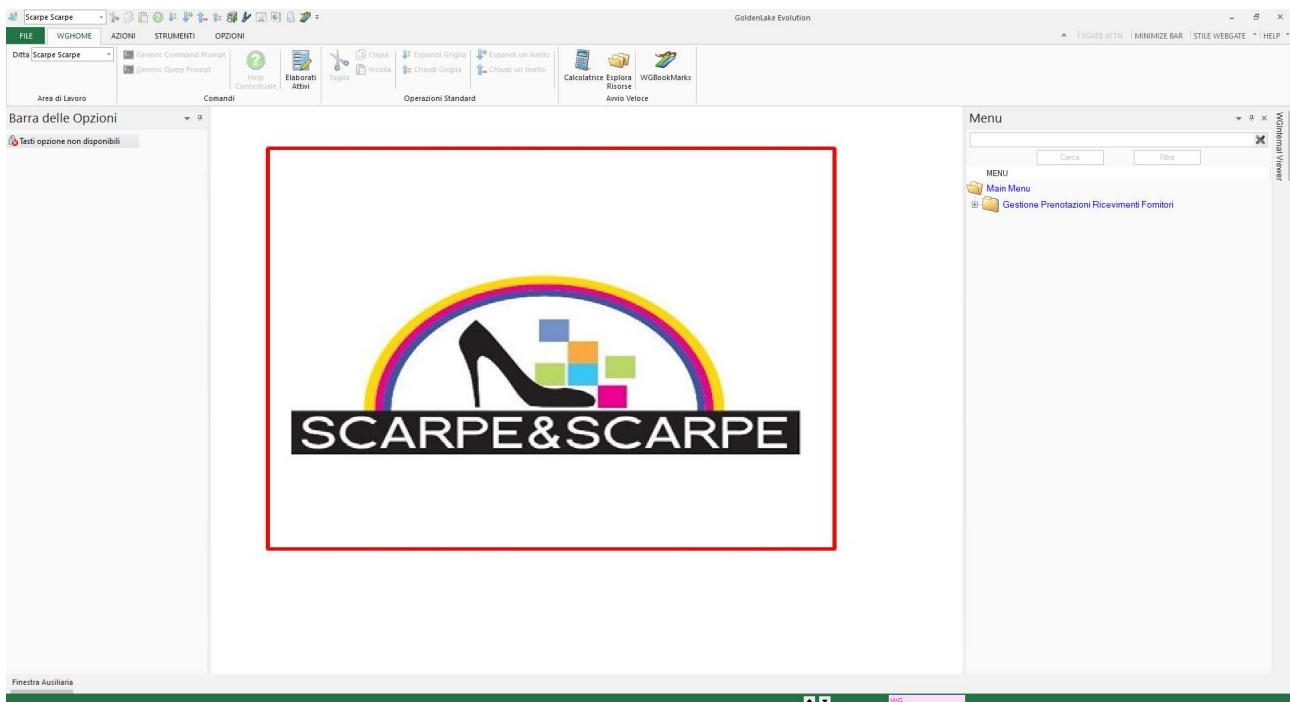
Scarpe Scarpe

GoldenLake Evolution

FILE WGHOME AZIONI STRUMENTI OPZIONI

EGATE ATTN MINIMIZE BAR STILE WEBGATE HELP

Ditta Scarpe Scarpe

Area di Lavoro

Generic Command Prompt
Generic Query Prompt

Help Contestuale

Elaborati Attivi

Comandi

Taglia

Copia
Incolla

Espandi Griglia
Chiudi Griglia

Espandi un livello
Chiudi un livello

Operazioni Standard

Calcolatrice

Esplora Risorse

WGBookMarks

Avvio Veloce

Barra delle Opzioni

Tasti opzione non disponibili

SCARPE&SCARPE

Menu

Cerca

Filtra

MENU

Main Menu

Gestione Prenotazioni Ricevimenti Fornitori

WGInternal Viewer

Finestra Ausiliaria

WG